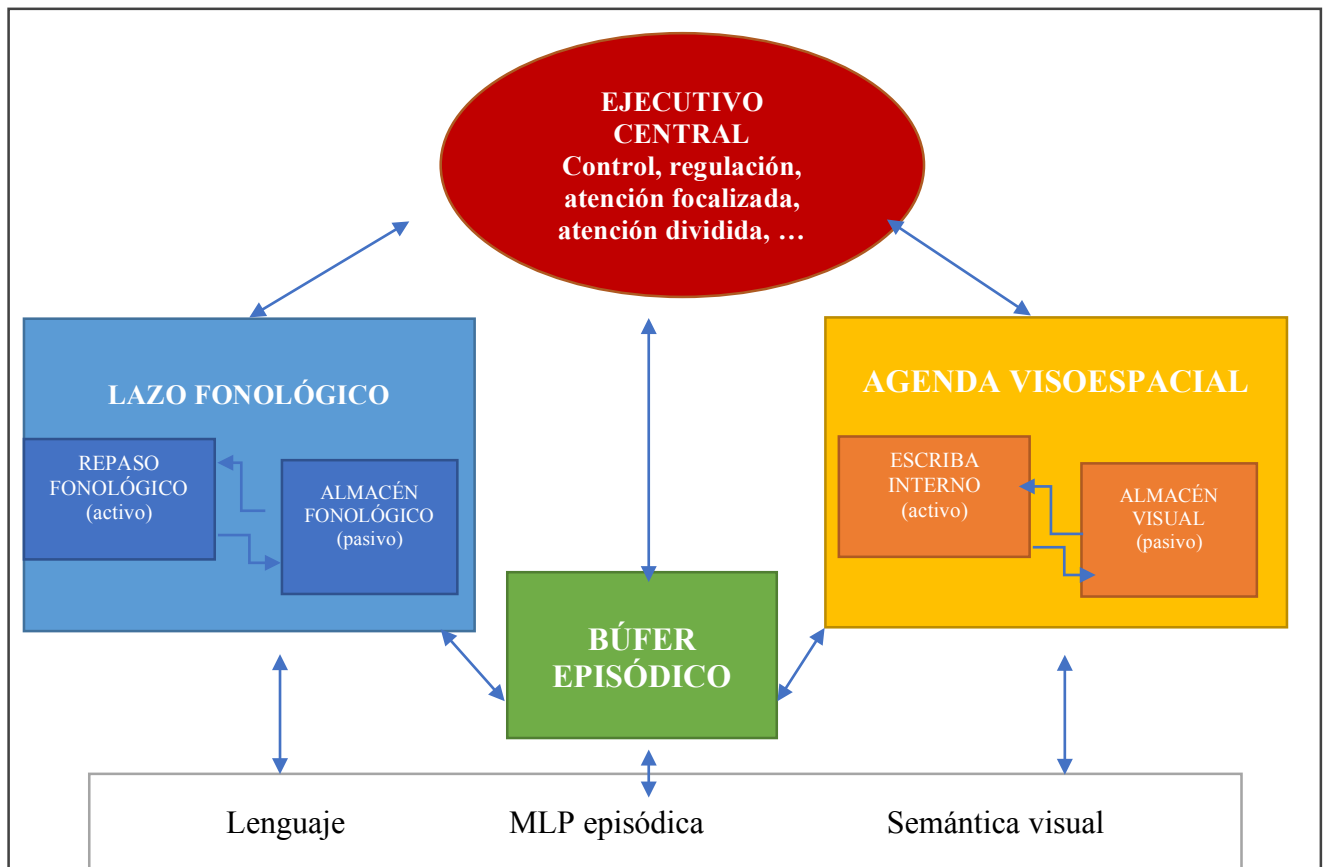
EJECUTIVO CENTRAL
Control, regulación, atención focalizada, atención dividida, …

LAZO FONOLÓGICO

REPASO FONOLÓGICO (activo)

ALMACÉN FONOLÓGICO (pasivo)

AGENDA VISOESPACIAL

ESCRIBA INTERNO (activo)

ALMACÉN VISUAL (pasivo)

BÚFER EPISÓDICO

Lenguaje

MLP episódica

Semántica visual